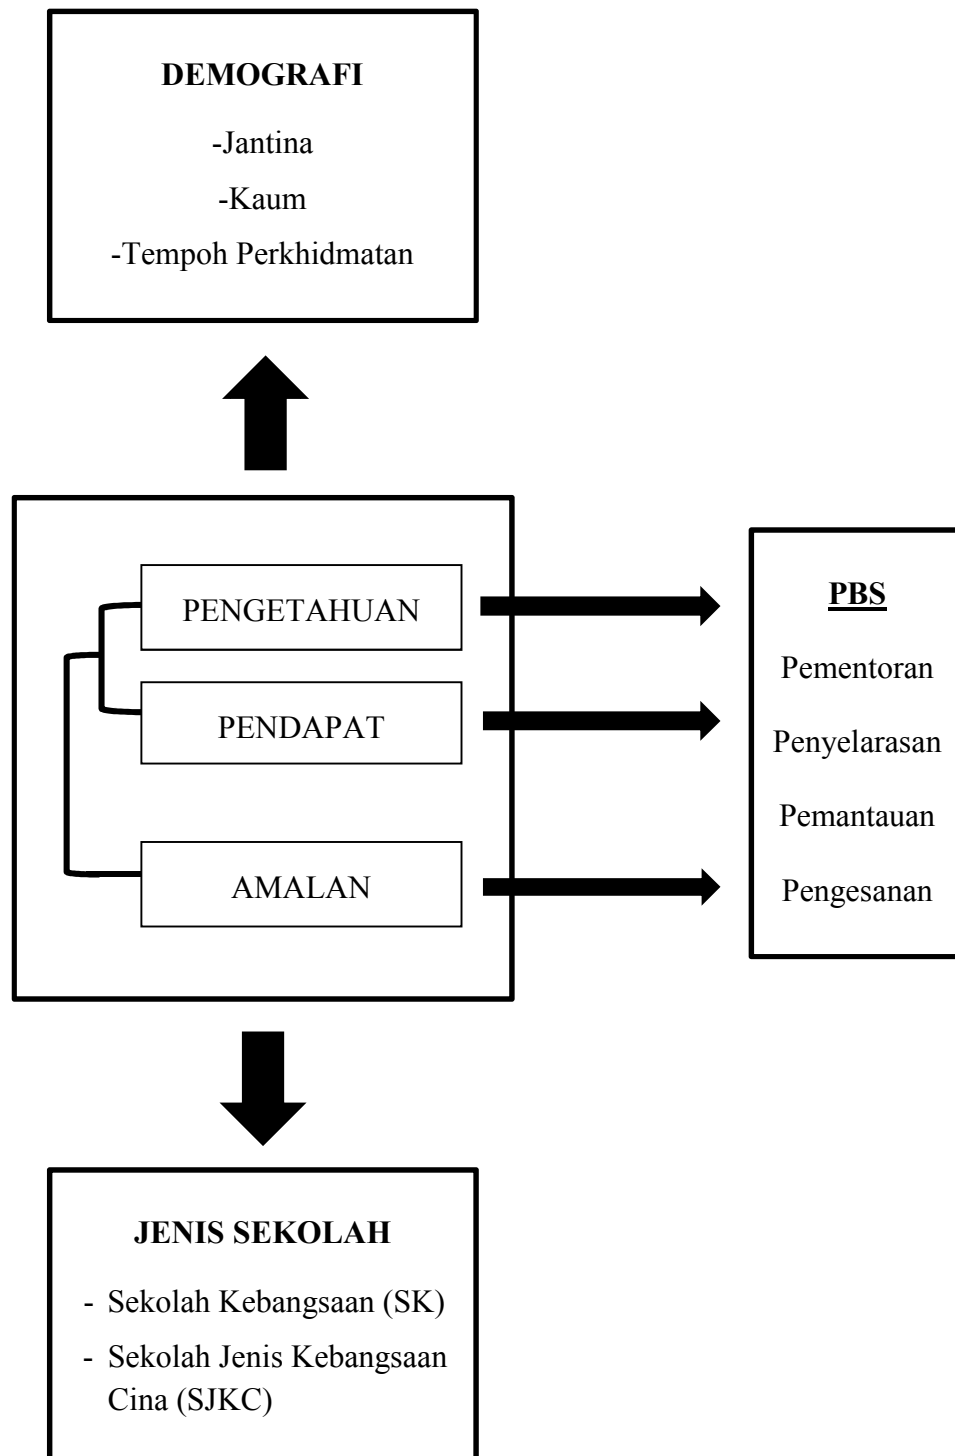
**DEMOGRAFI**

-Jantina

-Kaum

-Tempoh Perkhidmatan

PENGETAHUAN

PENDAPAT

AMALAN

**PBS**

Pementoran

Penyelarasan

Pemantauan

Pengesanan

**JENIS SEKOLAH**

- Sekolah Kebangsaan (SK)
- Sekolah Jenis Kebangsaan Cina (SJKC)